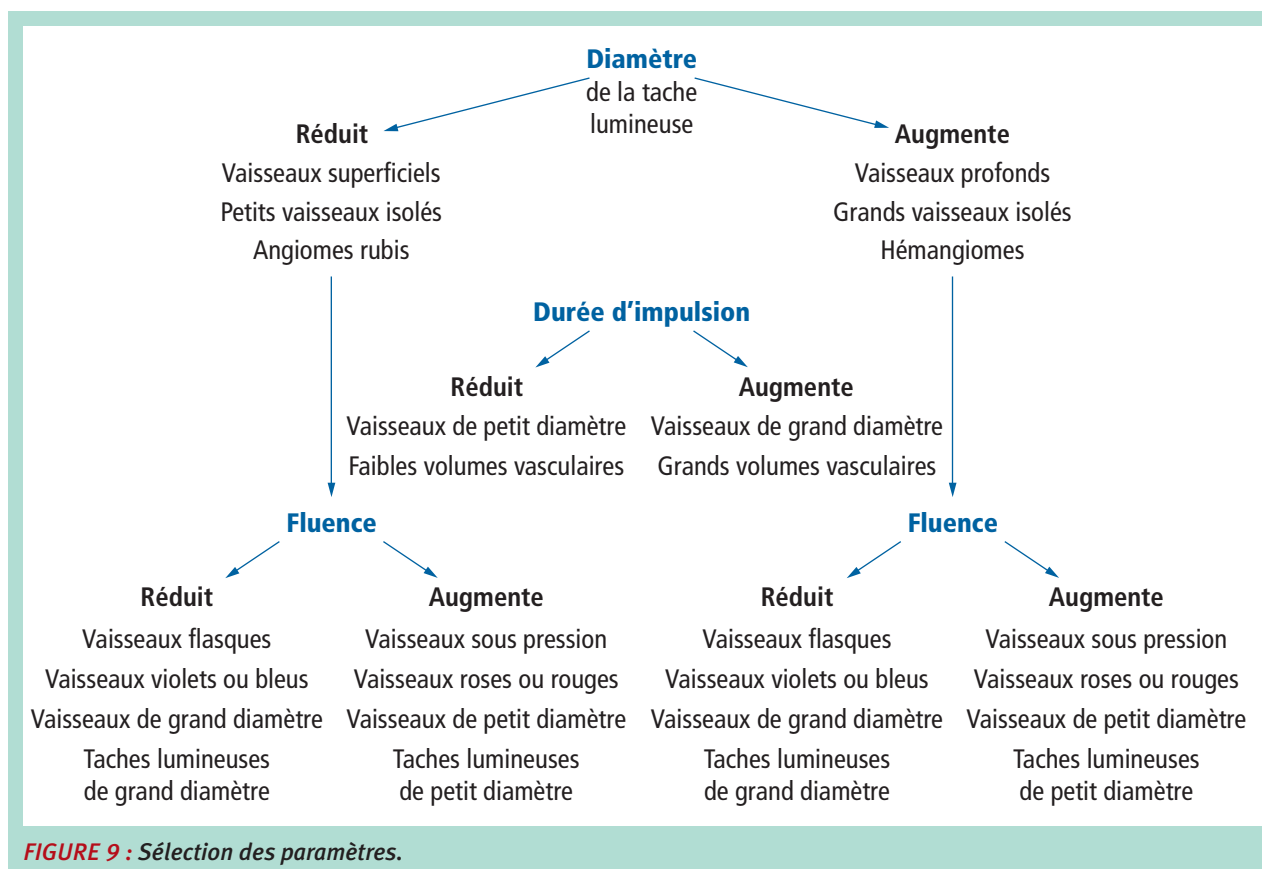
Diamètre
de la tache lumineuse

Réduit
Vaisseaux superficiels
Petits vaisseaux isolés
Angiomes rubis

Augmente
Vaisseaux profonds
Grands vaisseaux isolés
Hémangiomes

Durée d'impulsion

Réduit
Vaisseaux de petit diamètre
Faibles volumes vasculaires

Augmente
Vaisseaux de grand diamètre
Grands volumes vasculaires

Fluence

Réduit
Vaisseaux flasques
Vaisseaux violets ou bleus
Vaisseaux de grand diamètre
Taches lumineuses de grand diamètre

Augmente
Vaisseaux sous pression
Vaisseaux roses ou rouges
Vaisseaux de petit diamètre
Taches lumineuses de petit diamètre

Fluence

Réduit
Vaisseaux flasques
Vaisseaux violets ou bleus
Vaisseaux de grand diamètre
Taches lumineuses de grand diamètre

Augmente
Vaisseaux sous pression
Vaisseaux roses ou rouges
Vaisseaux de petit diamètre
Taches lumineuses de petit diamètre

FIGURE 9 : Sélection des paramètres.